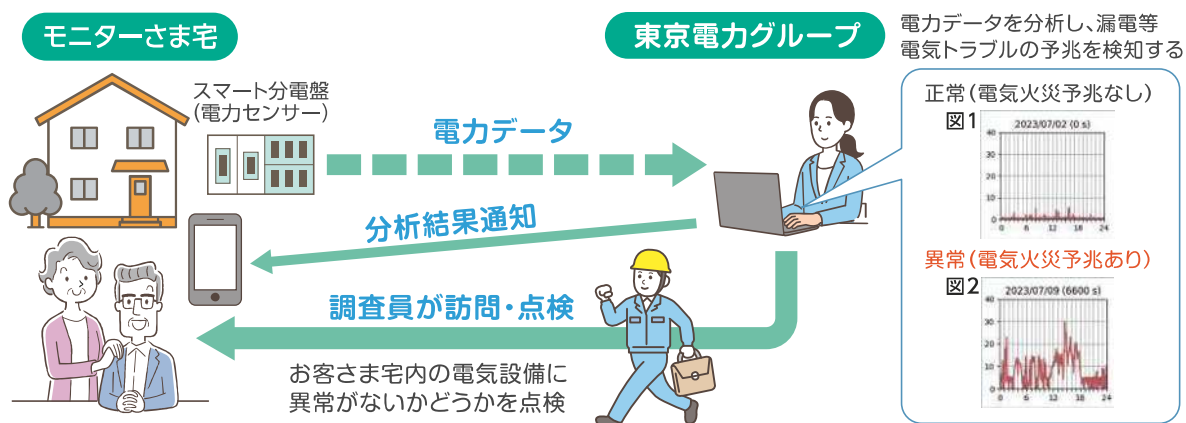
モニターさま宅

東京電力グループ

電力データを分析し、漏電等電気トラブルの予兆を検知する

スマート分電盤
(電力センサー)

電力データ

正常(電気火災予兆なし)

図1

2023/07/02 (0 s)

40
30
20
10
0
0 6 12 18 24

分析結果通知

異常(電気火災予兆あり)

図2

2023/07/09 (6600 s)

40
30
20
10
0
0 6 12 18 24

調査員が訪問・点検

お客さま宅内の電気設備に異常がないかどうかを点検